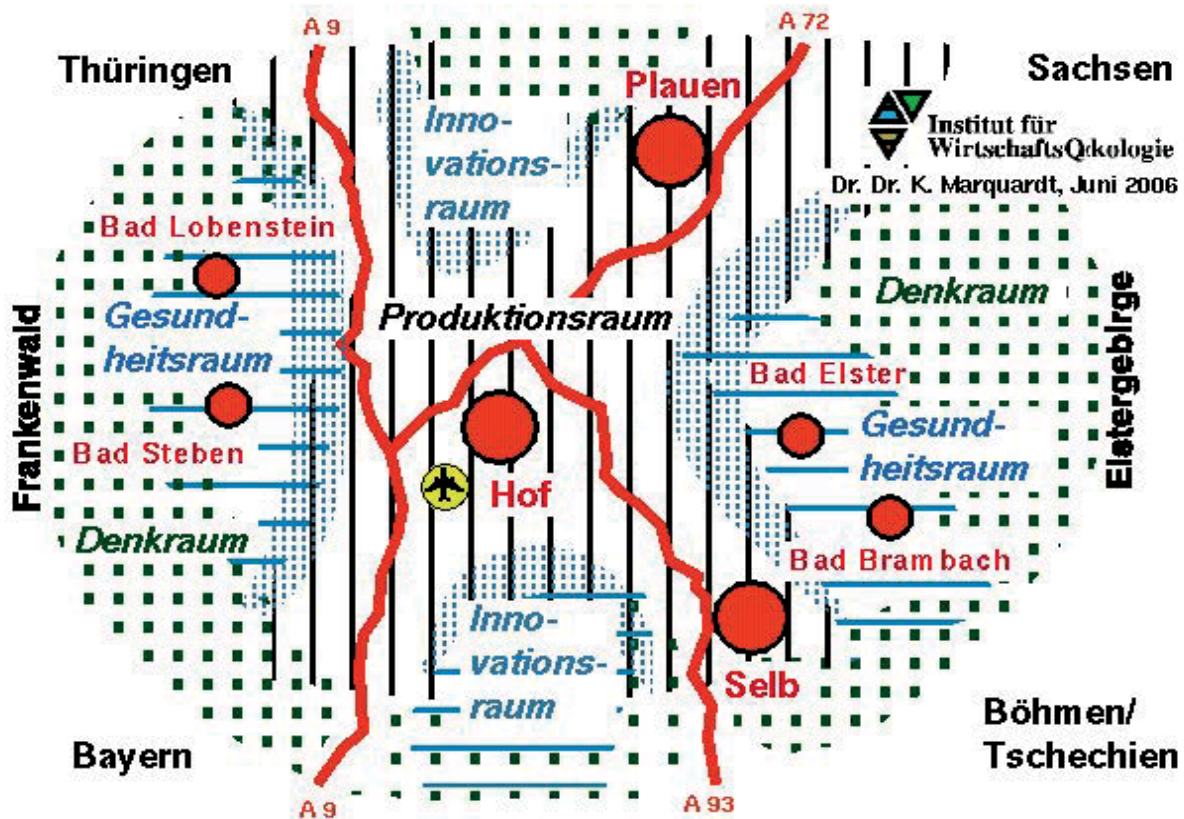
A 9

A 72

Thüringen

Sachsen

Plauen

Innovationsraum

Institut für WirtschaftsQekologie

Dr. Dr. K. Marquardt, Juni 2006

Bad Lobenstein

Frankenwald

Gesundheitsraum

Produktionsraum

Denkraum

Elstergebirge

Bad Elster

Bad Steben

Gesundheitsraum

Hof

Denkraum

Bad Brambach

Innovationsraum

Selb

Bayern

Böhmen/ Tschechien

A 9

A 93